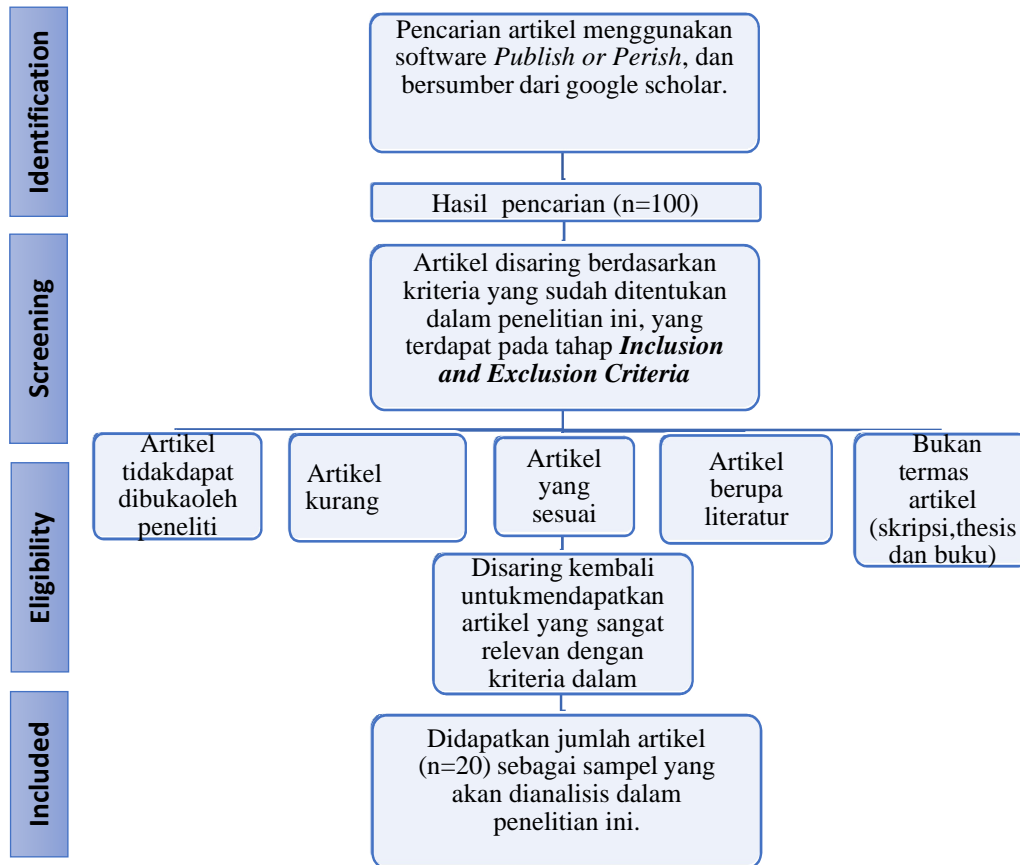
Identification

Pencarian artikel menggunakan software *Publish or Perish*, dan bersumber dari google scholar.

Hasil pencarian (n=100)

Screening

Artikel disaring berdasarkan kriteria yang sudah ditentukan dalam penelitian ini, yang terdapat pada tahap ***Inclusion and Exclusion Criteria***

Eligibility

Artikel tidakdapat dibukaoleh peneliti

Artikel kurang

Artikel yang sesuai

Artikel berupa literatur

Bukan termas artikel (skripsi,thesis dan buku)

Disaring kembali untukmendapatkan artikel yang sangat relevan dengan kriteria dalam

Included

Didapatkan jumlah artikel (n=20) sebagai sampel yang akan dianalisis dalam penelitian ini.